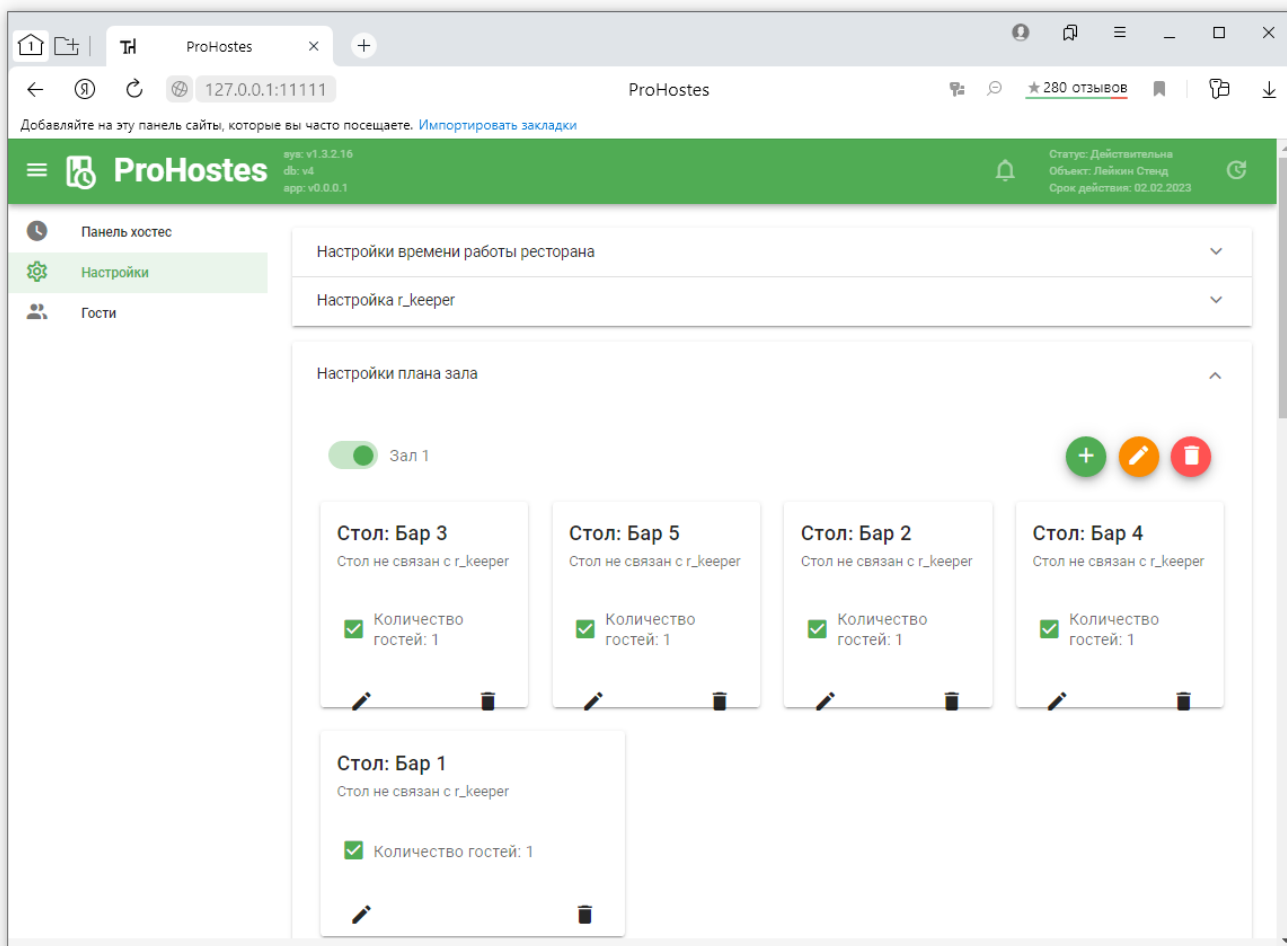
ProHostes

127.0.0.1:11111

ProHostes

★280 отзывов

Добавляйте на эту панель сайты, которые вы часто посещаете. Импортировать закладки

ProHostes

sys: v1.3.2.16
db: v4
app: v0.0.0.1

Статус: Действительна
Объект: Лейкин Стенд
Срок действия: 02.02.2023

Панель хостес

Настройки

Гости

Настройки времени работы ресторана

Настройка r_keeper

Настройки плана зала

Зал 1

Стол: Бар 3
Стол не связан с r_keeper
Количество гостей: 1

Стол: Бар 5
Стол не связан с r_keeper
Количество гостей: 1

Стол: Бар 2
Стол не связан с r_keeper
Количество гостей: 1

Стол: Бар 4
Стол не связан с r_keeper
Количество гостей: 1

Стол: Бар 1
Стол не связан с r_keeper
Количество гостей: 1